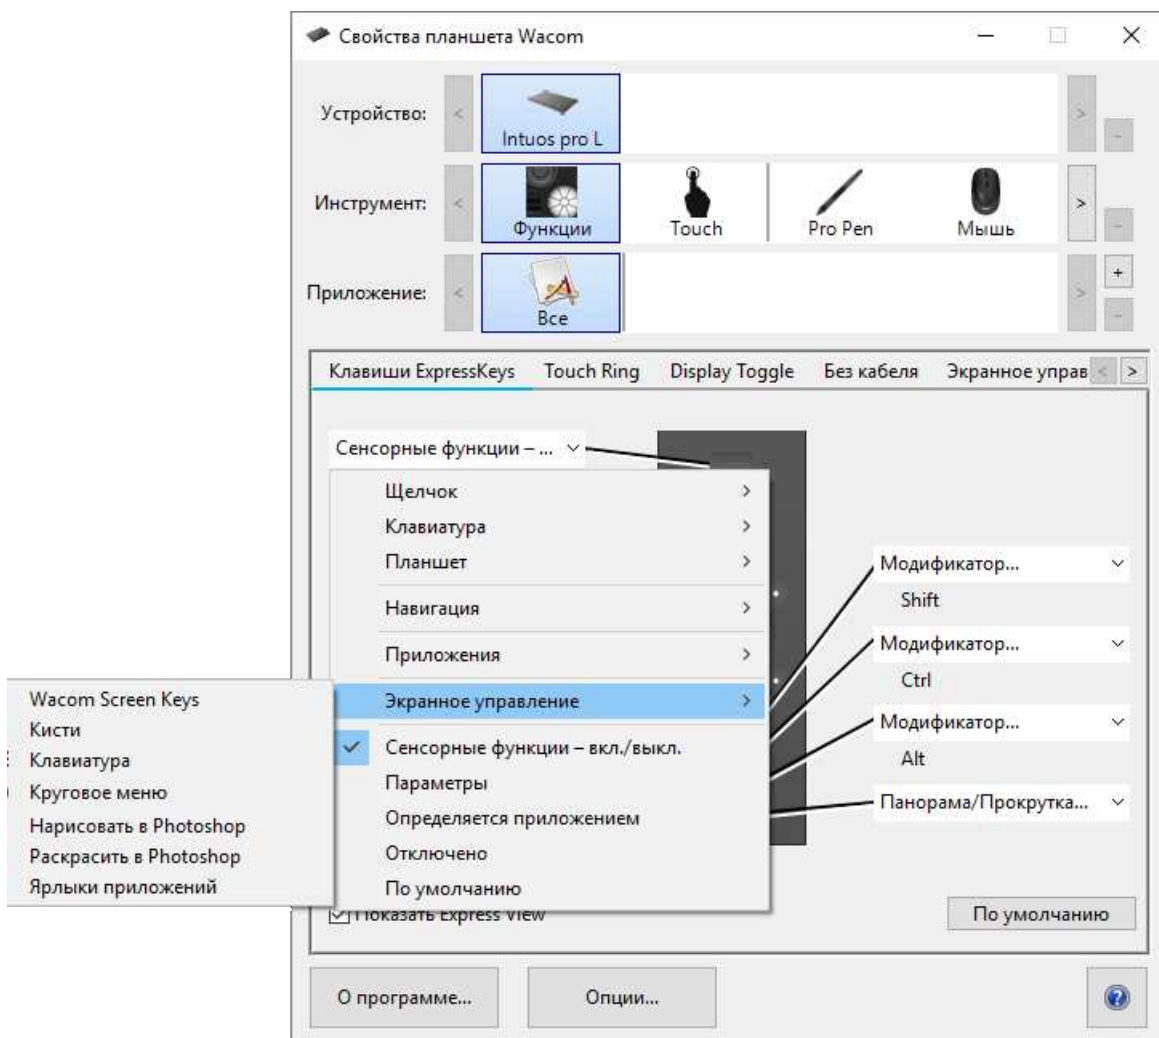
Свойства планшета Wacom

Устройство:
Intuos pro L

Инструмент:
Функции
Touch
Pro Pen
Мышь

Приложение:
Все

Клавиши ExpressKeys | Touch Ring | Display Toggle | Без кабеля | Экранное управ

Сенсорные функции – ...

Щелчок
Клавиатура
Планшет
Навигация
Приложения
Экранное управление
Сенсорные функции – вкл./выкл.
Параметры
Определяется приложением
Отключено
По умолчанию

Wacom Screen Keys
Кисти
Клавиатура
Круговое меню
Нарисовать в Photoshop
Раскрасить в Photoshop
Ярлыки приложений

Модификатор...
Shift
Модификатор...
Ctrl
Модификатор...
Alt
Панорама/Прокрутка...

Показать Express View

По умолчанию

О программе...
Опции...